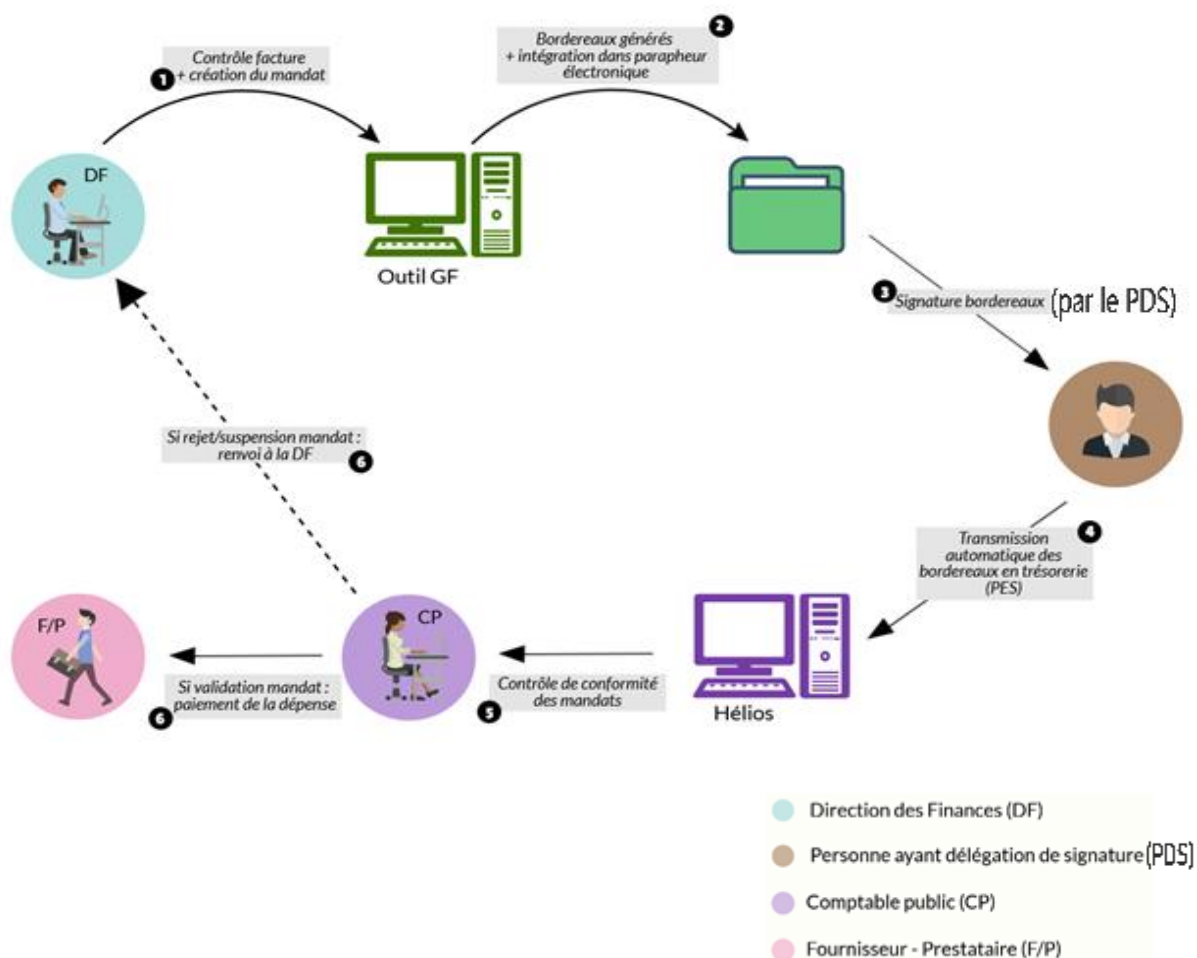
1 Contrôle facture + création du mandat

DF

Outil GF

2 Bordereaux générés + intégration dans parapheur électronique

3 Signature bordereaux (par le PDS)

Si rejet/suspension mandat : renvoi à la DF 6

4 Transmission automatique des bordereaux en trésorerie (PES)

F/P

CP

Hélios

6 Si validation mandat : paiement de la dépense

5 Contrôle de conformité des mandats

Direction des Finances (DF)

Personne ayant délégation de signature (PDS)

Comptable public (CP)

Fournisseur - Prestataire (F/P)